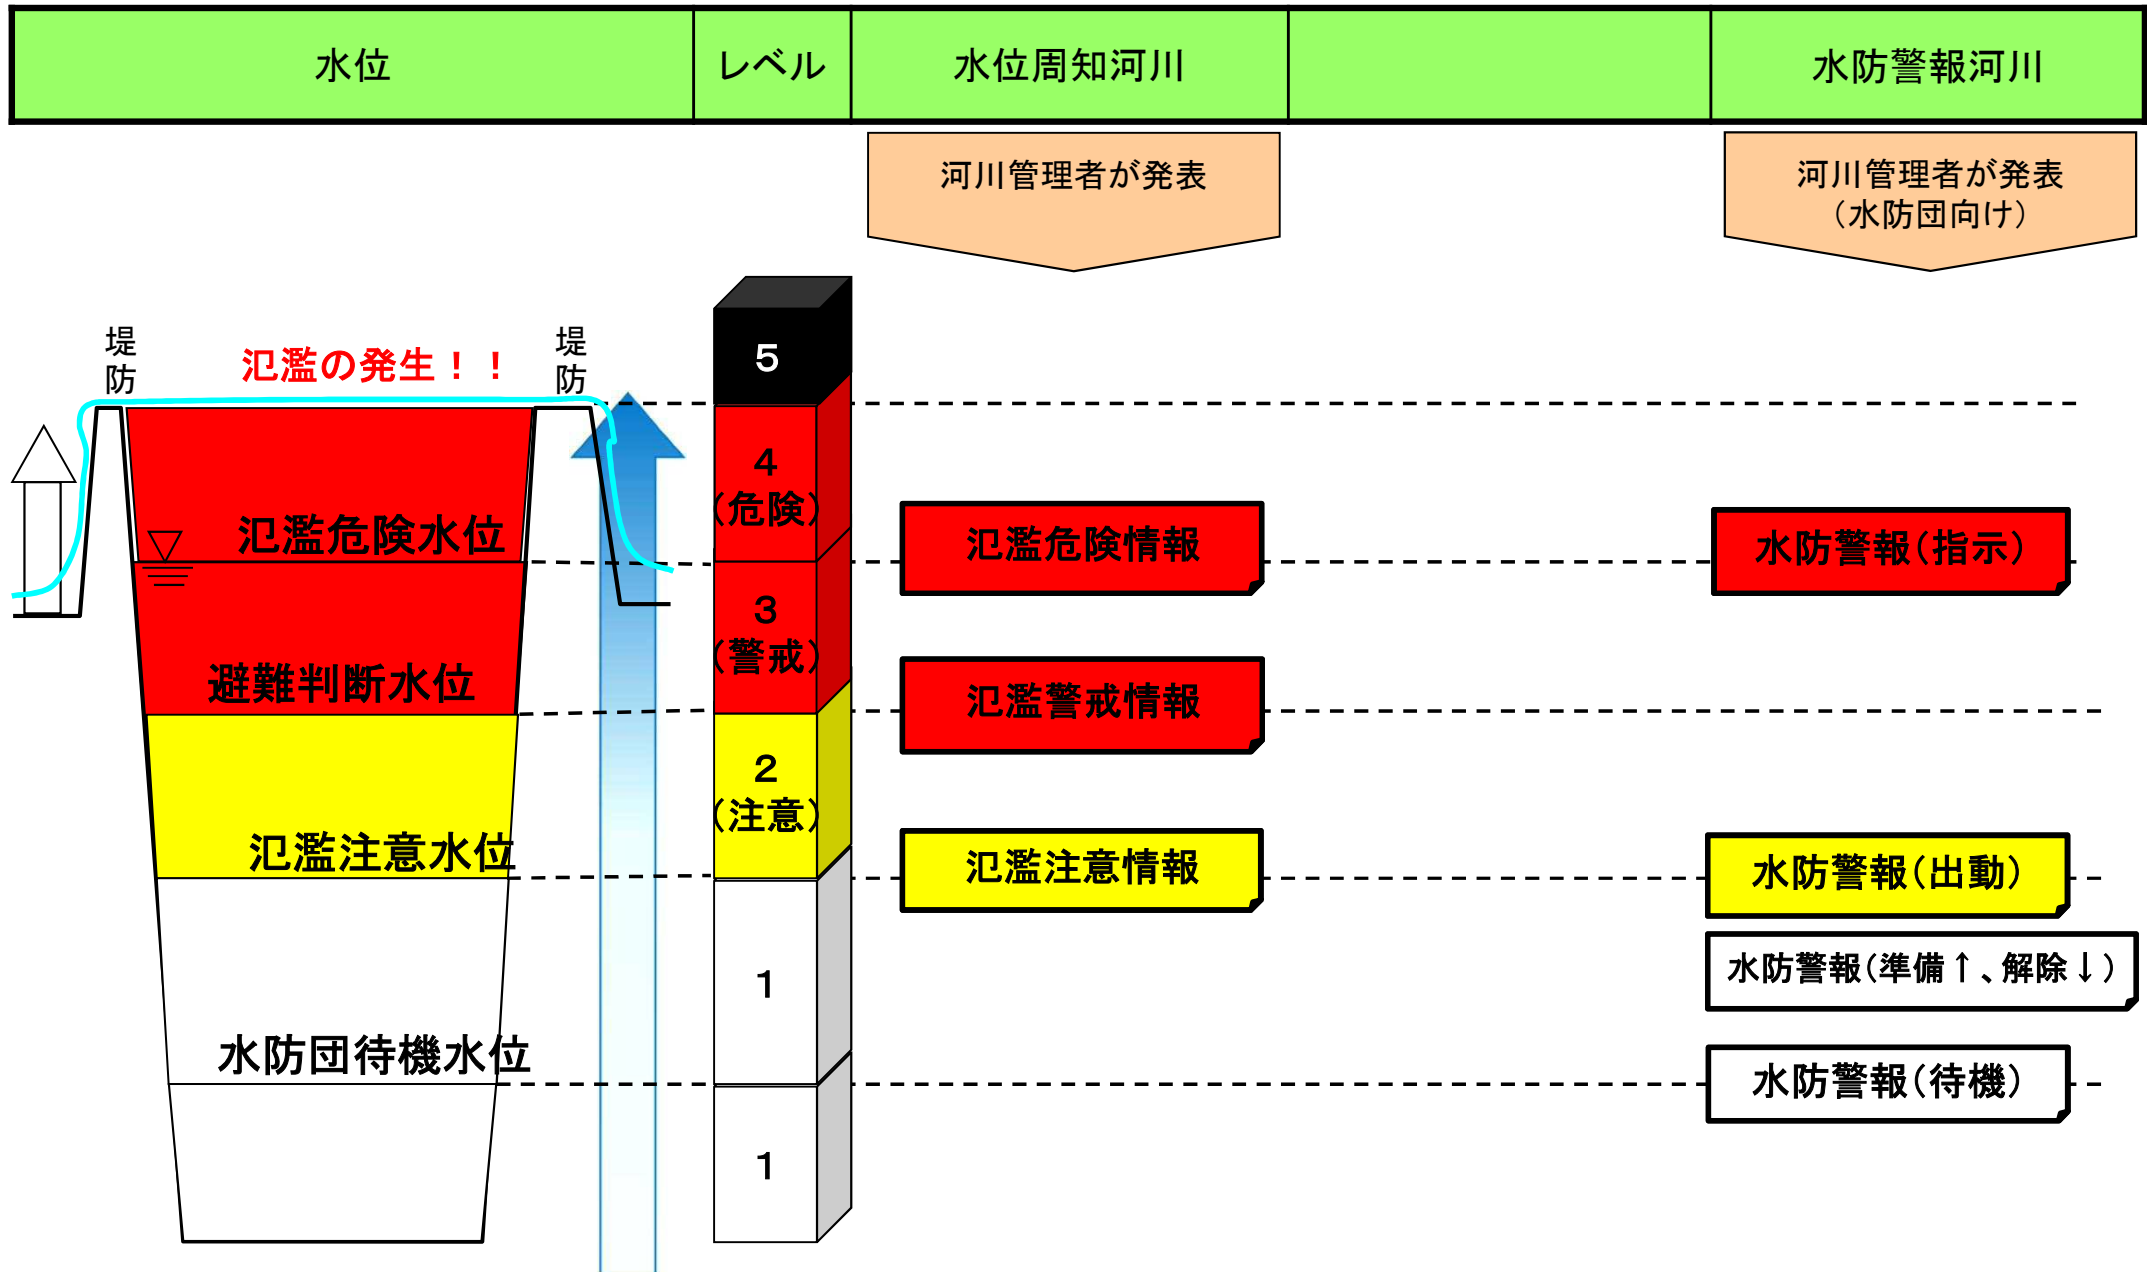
| 水位 | レベル | 水位周知河川 | | 水防警報河川 |
|---|---|---|---|---|

河川管理者が発表

河川管理者が発表
（水防団向け）

堤防

氾濫の発生！！

堤防

5

4
（危険）

氾濫危険水位

氾濫危険情報

水防警報（指示）

3
（警戒）

避難判断水位

氾濫警戒情報

2
（注意）

氾濫注意水位

氾濫注意情報

水防警報（出動）

水防警報（準備↑、解除↓）

1

水防団待機水位

水防警報（待機）

1